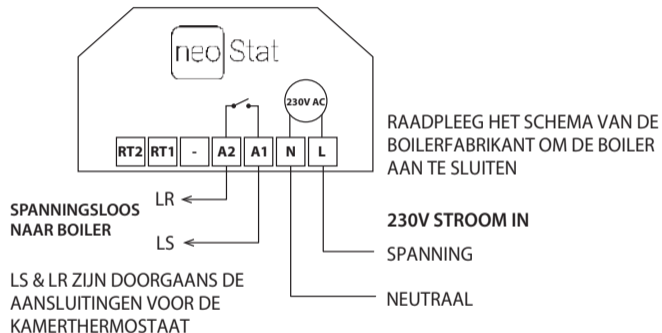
neoStat

230V AC

RT2 RT1 - A2 A1 N L

RAADPLEEG HET SCHEMA VAN DE BOILERFABRIKANT OM DE BOILER AAN TE SLUITEN

LR

SPANNINGSLOOS NAAR BOILER

LS

230V STROOM IN

SPANNING

LS & LR ZIJN DOORGAANS DE AANSLUITINGEN VOOR DE KAMERTHERMOSTAAT

NEUTRAAL